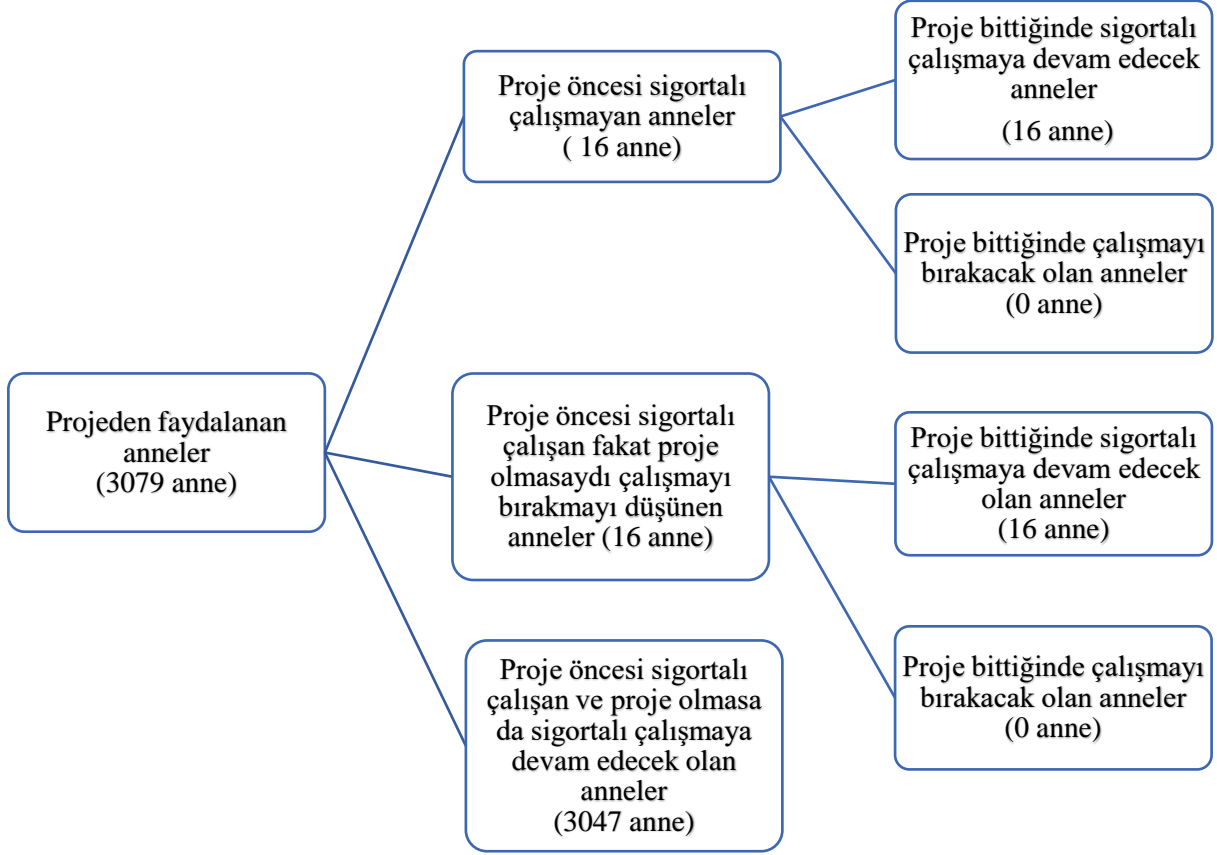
Projeden faydalanan anneler
(3079 anne)

Proje öncesi sigortalı çalışmayan anneler
( 16 anne)

Proje bittiğinde sigortalı çalışmaya devam edecek anneler
(16 anne)

Proje bittiğinde çalışmayı bırakacak olan anneler
(0 anne)

Proje öncesi sigortalı çalışan fakat proje olmasaydı çalışmayı bırakmayı düşünen anneler (16 anne)

Proje bittiğinde sigortalı çalışmaya devam edecek olan anneler
(16 anne)

Proje bittiğinde çalışmayı bırakacak olan anneler
(0 anne)

Proje öncesi sigortalı çalışan ve proje olmasa da sigortalı çalışmaya devam edecek olan anneler
(3047 anne)